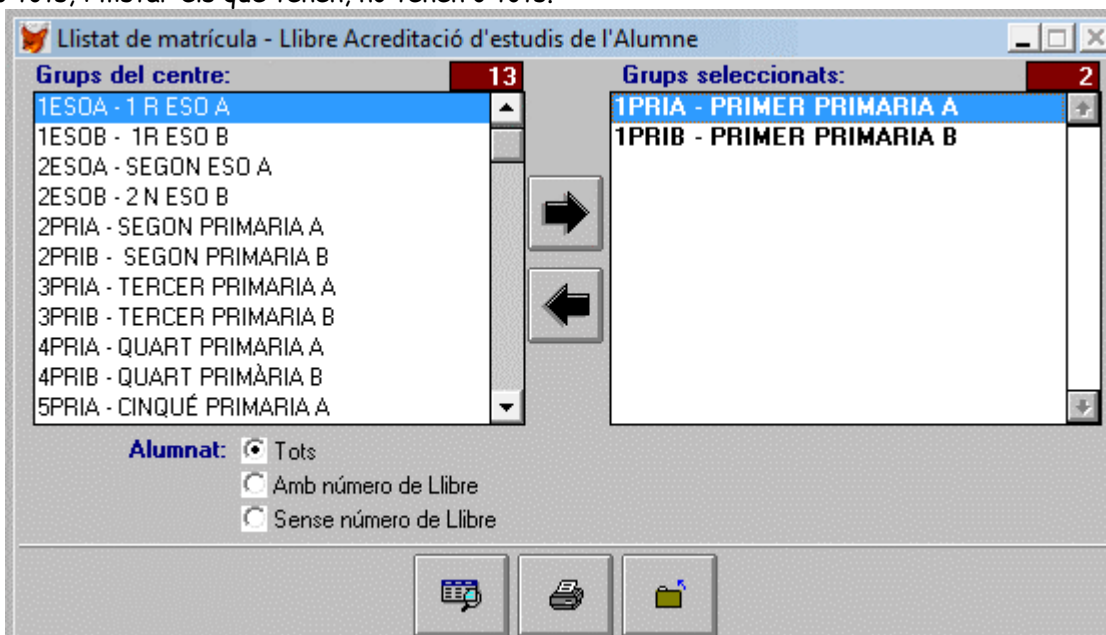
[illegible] tots, i mostrar els que tenen, no tenen o tots.

Llistat de matrícula - Llibre Acreditació d'estudis de l'Alumne

Grups del centre: 13

1ESOA - 1 R ESO A
1ESOB - 1R ESO B
2ESOA - SEGON ESO A
2ESOB - 2 N ESO B
2PRIA - SEGON PRIMARIA A
2PRIB - SEGON PRIMARIA B
3PRIA - TERCER PRIMARIA A
3PRIB - TERCER PRIMARIA B
4PRIA - QUART PRIMARIA A
4PRIB - QUART PRIMÀRIA B
5PRIA - CINQUÉ PRIMARIA A

Grups seleccionats: 2

1PRIA - PRIMER PRIMARIA A
1PRIB - PRIMER PRIMARIA B

Alumnat: Tots
Amb número de Llibre
Sense número de Llibre